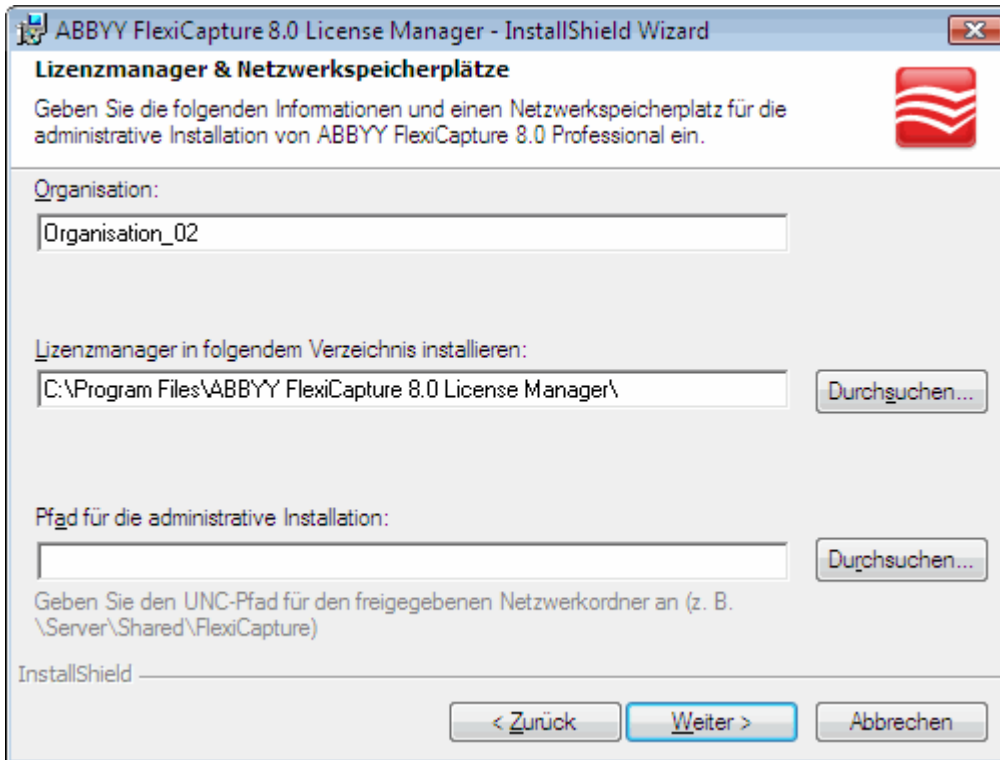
ABBYY FlexiCapture 8.0 License Manager - InstallShield Wizard

Lizenzmanager & Netzwerkspeicherplätze

Geben Sie die folgenden Informationen und einen Netzwerkspeicherplatz für die administrative Installation von ABBYY FlexiCapture 8.0 Professional ein.

Organisation:

Organisation_02

Lizenzmanager in folgendem Verzeichnis installieren:

C:\Program Files\ABBYY FlexiCapture 8.0 License Manager\

Durchsuchen...

Pfad für die administrative Installation:

Durchsuchen...

Geben Sie den UNC-Pfad für den freigegebenen Netzwerkordner an (z. B. \Server\Shared\FlexiCapture)

InstallShield

< Zurück

Weiter >

Abbrechen